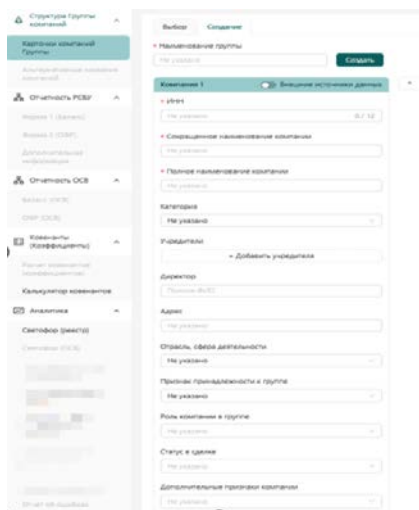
Структура группы компаний
Карточки компаний группы
Консолидированные карточки компаний
Отчетность РСБУ
Форма 1 (Баланс)
Форма 2 (ОФР)
Дополнительная информация
Отчетность ОСБ
Баланс (ФХД)
ОФР (ОСБ)
Ковенанты (Коэффициенты)
Расчет ковенантов (коэффициентов)
Калькулятор ковенантов
Аналитика
Светофор (реестр)
Светофор (ОСБ)
Отчет об ошибках

Выбор
Создание
* Наименование группы
Не указано
Создать
Компания 1
Внешние источники данных
* ИНН
Не указано
0 / 12
* Сокращенное наименование компании
Не указано
* Полное наименование компании
Не указано
Категория
Не указано
Учредители
+ Добавить учредителя
Директор
Поиск ФИО
Адрес
Не указано
Отрасль, сфера деятельности
Не указано
Признак принадлежности к группе
Не указано
Роль компании в группе
Не указано
Статус в сделке
Не указано
Дополнительные признаки компании
Не указано